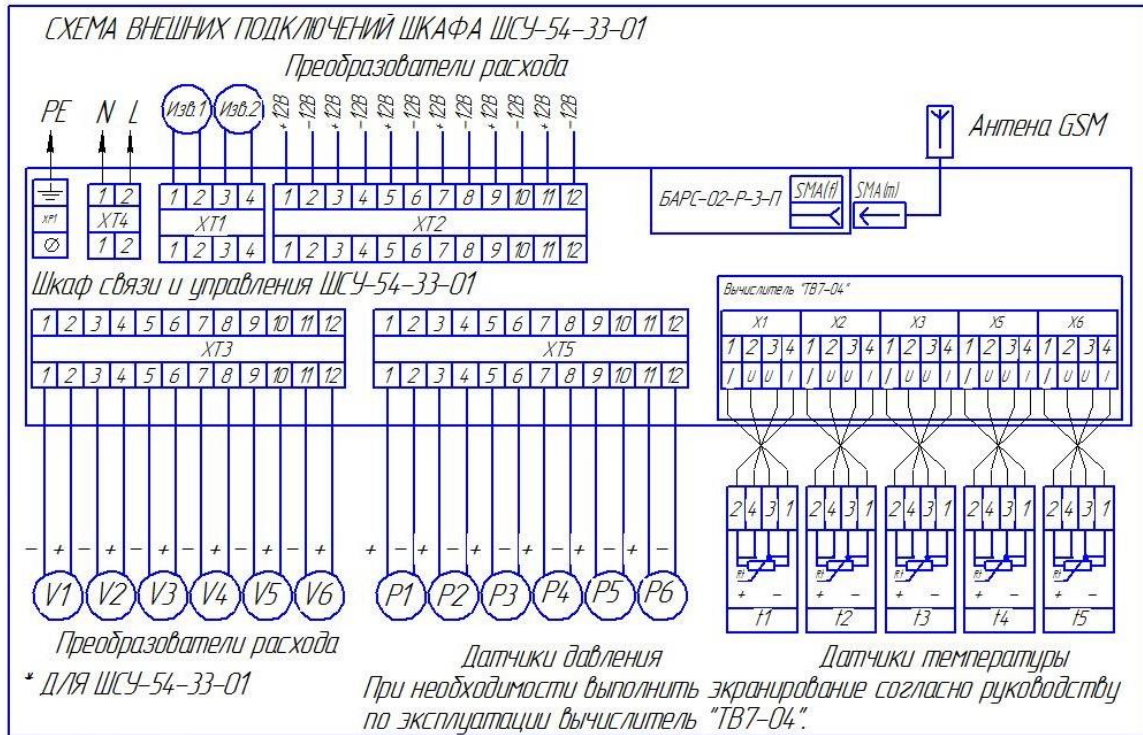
СХЕМА ВНЕШНИХ ПОДКЛЮЧЕНИЙ ШКАФА ШСУ-54-33-01

Преобразователи расхода

PE N L Изв.1 Изв.2 +12В -12В +12В -12В +12В -12В +12В -12В +12В -12В +12В -12В

Антена GSM

XP1

1 2 XT4 1 2

1 2 3 4 XT1 1 2 3 4

1 2 3 4 5 6 7 8 9 10 11 12 XT2 1 2 3 4 5 6 7 8 9 10 11 12

БАРС-02-Р-3-П SMA(f) SMA(m)

Шкаф связи и управления ШСУ-54-33-01

1 2 3 4 5 6 7 8 9 10 11 12 XT3 1 2 3 4 5 6 7 8 9 10 11 12

1 2 3 4 5 6 7 8 9 10 11 12 XT5 1 2 3 4 5 6 7 8 9 10 11 12

Вычислитель "ТВ7-04"

X1 X2 X3 X5 X6

1 2 3 4 1 2 3 4 1 2 3 4 1 2 3 4 1 2 3 4

I U U I I U U I I U U I I U U I I U U I

- + - + - + - + - + - +

V1 V2 V3 V4 V5 V6

+ - + - + - + - + - + -

P1 P2 P3 P4 P5 P6

2 4 3 1 2 4 3 1 2 4 3 1 2 4 3 1 2 4 3 1

+ - + - + - + - + -

t1 t2 t3 t4 t5

Преобразователи расхода

Датчики давления

Датчики температуры

* ДЛЯ ШСУ-54-33-01

При необходимости выполнить экранирование согласно руководству по эксплуатации вычислитель "ТВ7-04".